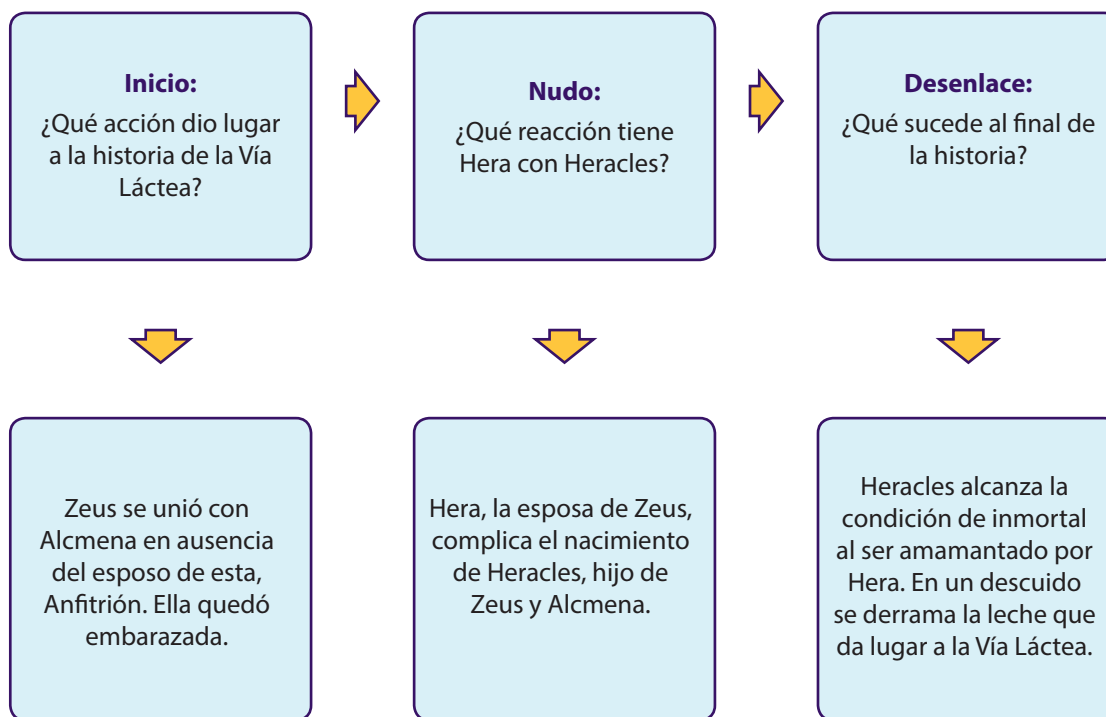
**Inicio:**
¿Qué acción dio lugar a la historia de la Vía Láctea?

**Nudo:**
¿Qué reacción tiene Hera con Heracles?

**Desenlace:**
¿Qué sucede al final de la historia?

Zeus se unió con Alcmena en ausencia del esposo de esta, Anfitrión. Ella quedó embarazada.

Hera, la esposa de Zeus, complica el nacimiento de Heracles, hijo de Zeus y Alcmena.

Heracles alcanza la condición de inmortal al ser amamantado por Hera. En un descuido se derrama la leche que da lugar a la Vía Láctea.